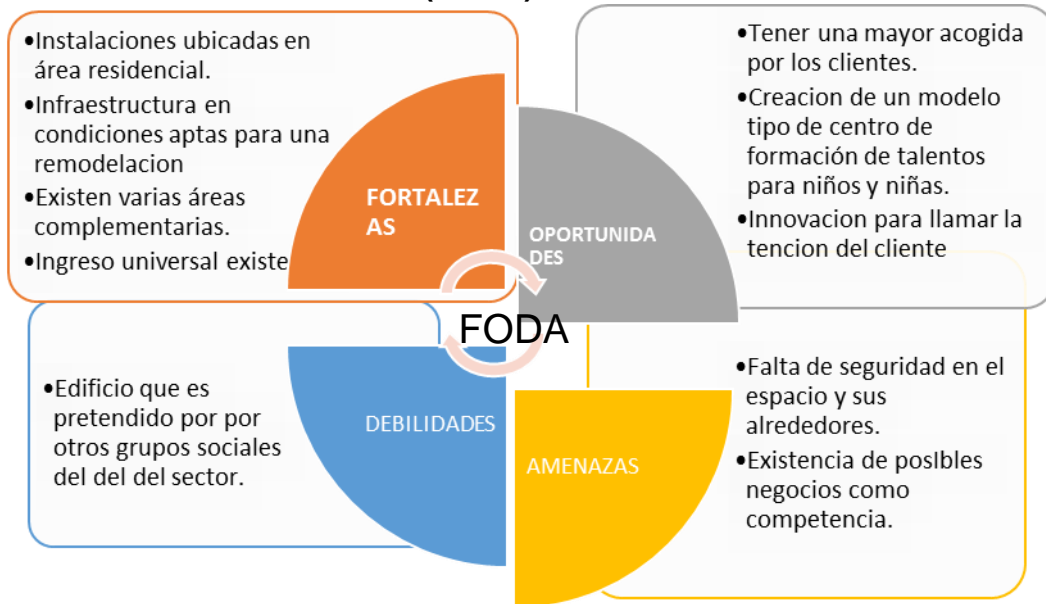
•Instalaciones ubicadas en área residencial.
•Infraestructura en condiciones aptas para una remodelacion
•Existen varias áreas complementarias.
•Ingreso universal existe

FORTALEZAS

•Tener una mayor acogida por los clientes.
•Creacion de un modelo tipo de centro de formación de talentos para niños y niñas.
•Innovacion para llamar la tencion del cliente

OPORTUNIDADES

FODA

•Edificio que es pretendido por por otros grupos sociales del del del sector.

DEBILIDADES

AMENAZAS

•Falta de seguridad en el espacio y sus alrededores.
•Existencia de posIbles negocios como competencia.